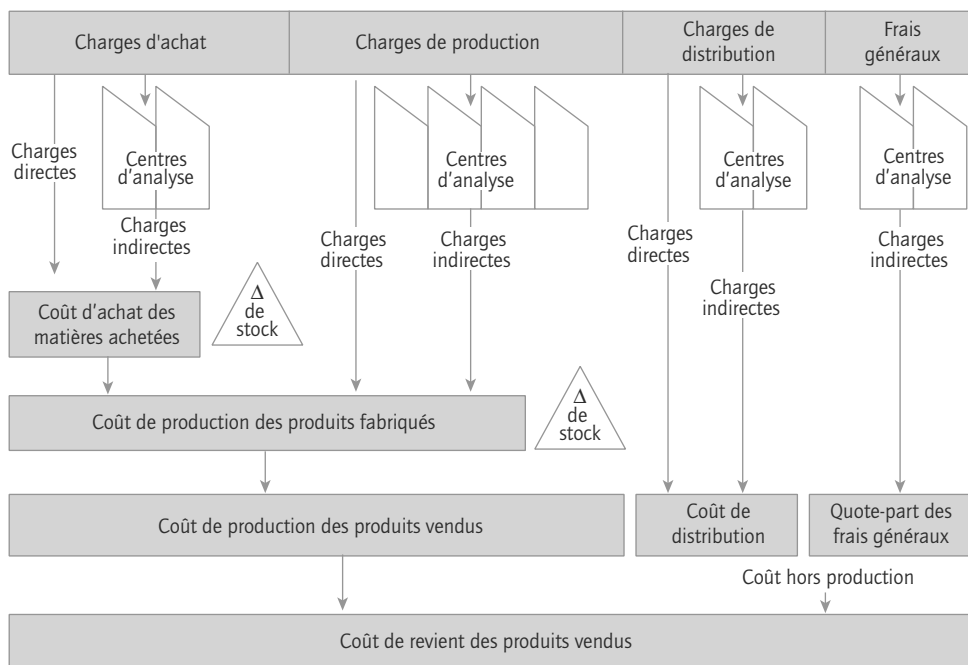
Charges d'achat

Charges de production

Charges de distribution

Frais généraux

Charges directes

Centres d'analyse

Charges indirectes

Centres d'analyse

Charges directes

Charges indirectes

Charges directes

Centres d'analyse

Charges indirectes

Centres d'analyse

Charges indirectes

Coût d'achat des matières achetées

$\Delta$ de stock

Coût de production des produits fabriqués

$\Delta$ de stock

Coût de production des produits vendus

Coût de distribution

Quote-part des frais généraux

Coût hors production

Coût de revient des produits vendus